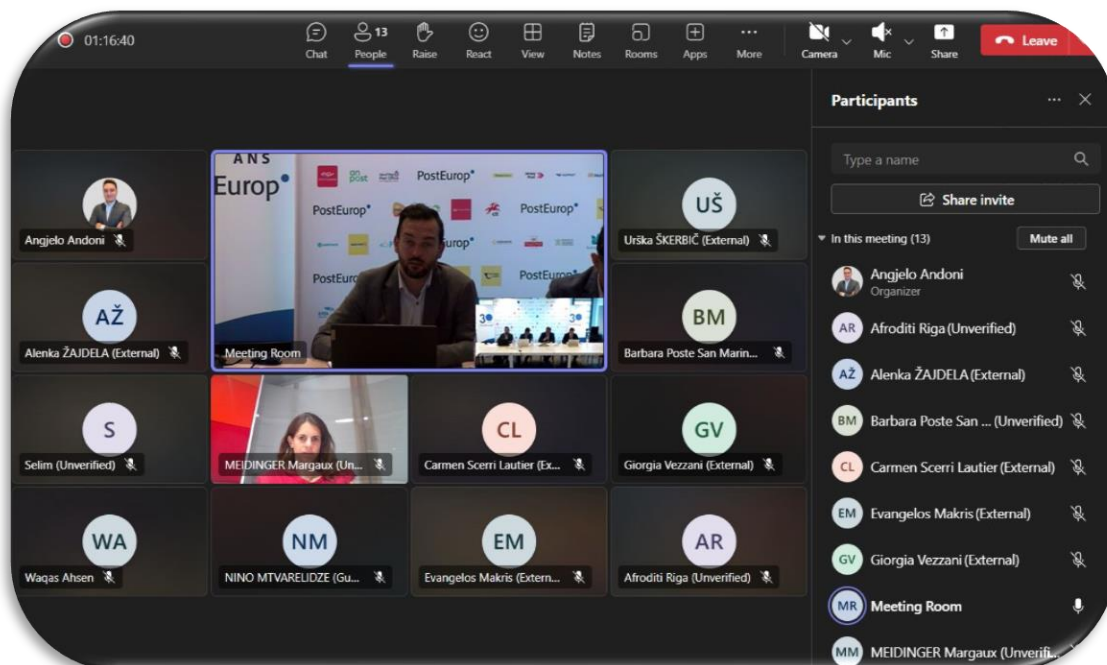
01:16:40

Chat People 13 Raise React View Notes Rooms Apps More Camera Mic Share Leave

Participants

Type a name

Share invite

In this meeting (13) Mute all

Angjelo Andoni
Organizer

AR Afroditi Riga (Unverified)

AŽ Alenka ŽAJDELA (External)

BM Barbara Poste San ... (Unverified)

CL Carmen Scerri Lautier (External)

EM Evangelos Makris (External)

GV Giorgia Vezzani (External)

MR Meeting Room

MM MEIDINGER Margaux (Unverifi...

Angjelo Andoni

ANS Europ PostEurop PostEurop PostEurop PostEurop PostEurop

Meeting Room

UŠ Urška ŠKERBIČ (External)

AŽ Alenka ŽAJDELA (External)

BM Barbara Poste San Marin...

S Selim (Unverified)

MEIDINGER Margaux (Un...

CL Carmen Scerri Lautier (Ex...

GV Giorgia Vezzani (External)

WA Waqas Ahsen

NM NINO MTVARELIDZE (Gu...

EM Evangelos Makris (Extern...

AR Afroditi Riga (Unverified)